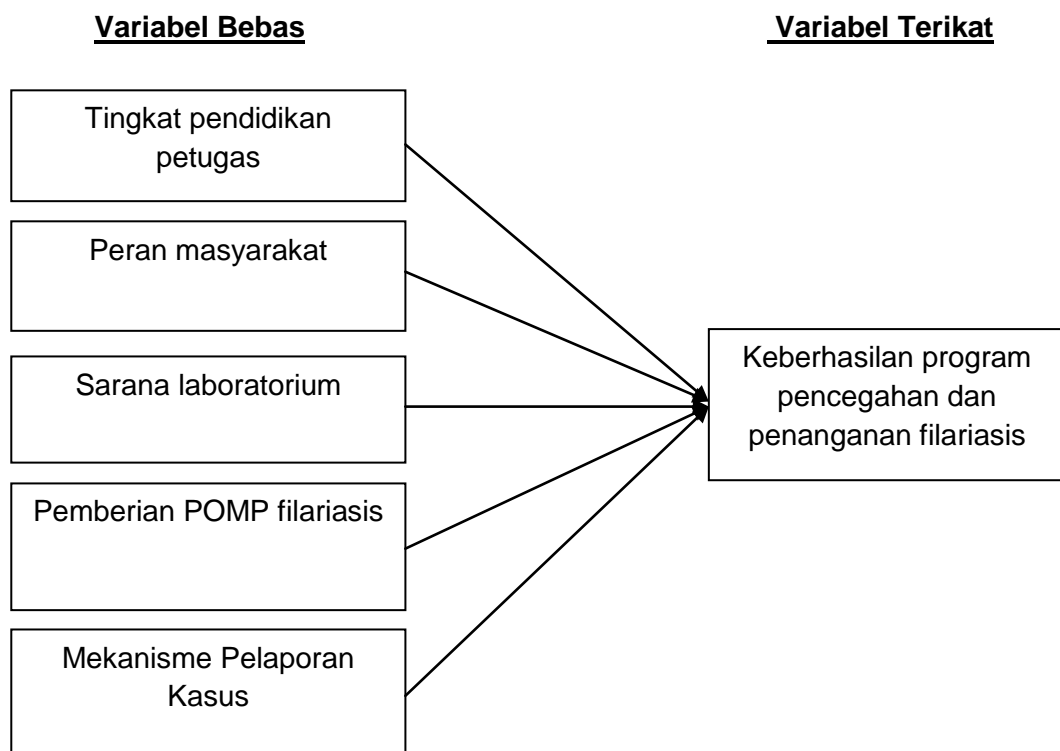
Variabel Bebas

Variabel Terikat

Tingkat pendidikan petugas

Peran masyarakat

Sarana laboratorium

Pemberian POMP filariasis

Mekanisme Pelaporan Kasus

Keberhasilan program pencegahan dan penanganan filariasis